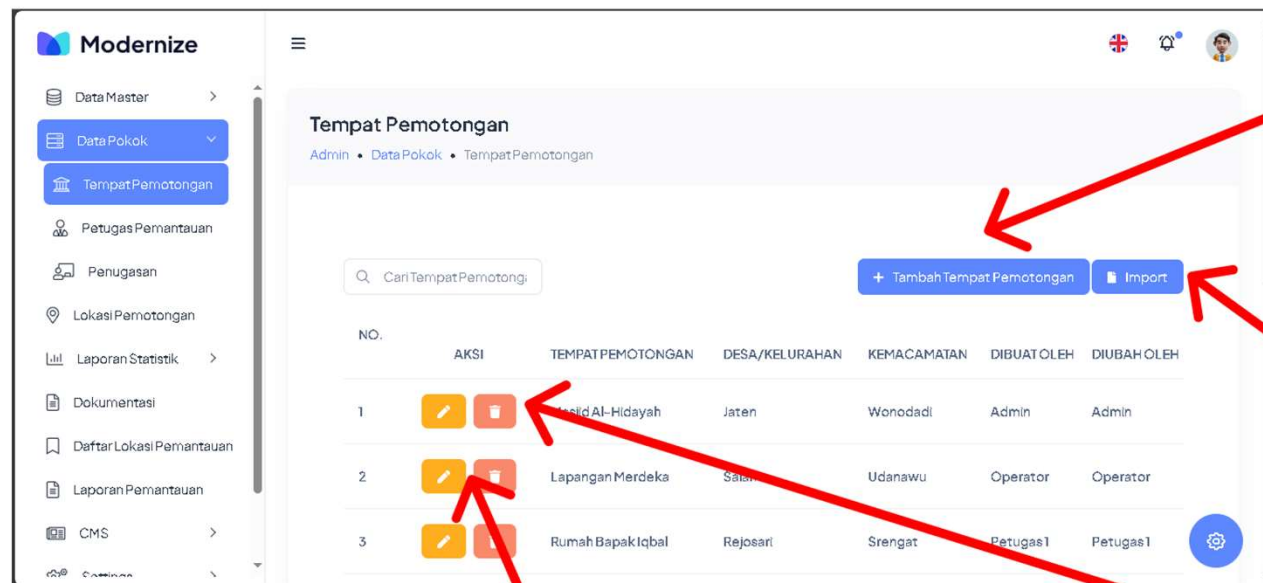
Modernize

Data Master
Data Pokok
Tempat Pemotongan
Petugas Pemantauan
Penugasan
Lokasi Pemotongan
Laporan Statistik
Dokumentasi
Daftar Lokasi Pemantauan
Laporan Pemantauan
CMS
Settings

Tempat Pemotongan
Admin • Data Pokok • Tempat Pemotongan

Cari Tempat Pemotonga
+ Tambah Tempat Pemotongan
Import

| NO. | AKSI | TEMPAT PEMOTONGAN | DESA/KELURAHAN | KEMACAMATAN | DIBUAT OLEH | DIUBAH OLEH |
|---|---|---|---|---|---|---|
| 1 | | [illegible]sjid Al-Hidayah | Jaten | Wonodadi | Admin | Admin |
| 2 | | Lapangan Merdeka | Sala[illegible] | Udanawu | Operator | Operator |
| 3 | | Rumah Bapak Iqbal | Rejosari | Srengat | Petugas1 | Petugas1 |